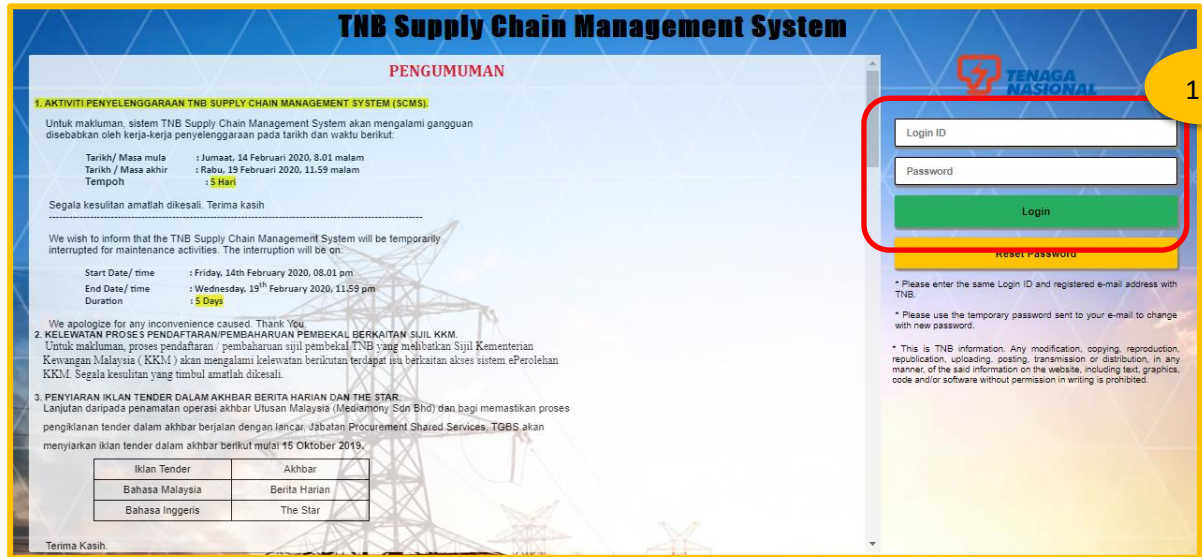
TNB Supply Chain Management System

PENGUMUMAN

1. AKTIVITI PENYELENGGARAAN TNB SUPPLY CHAIN MANAGEMENT SYSTEM (SCMS).

Untuk makluman, sistem TNB Supply Chain Management System akan mengalami gangguan disebabkan oleh kerja-kerja penyelenggaraan pada tarikh dan waktu berikut:

Tarikh/ Masa mula : Jumaat, 14 Februari 2020, 8.01 malam
Tarikh / Masa akhir : Rabu, 19 Februari 2020, 11.59 malam
Tempoh : 5 Hari

Segala kesulitan amatlah dikesali. Terima kasih

We wish to inform that the TNB Supply Chain Management System will be temporarily interrupted for maintenance activities. The interruption will be on:

Start Date/ time : Friday, 14th February 2020, 08.01 pm
End Date/ time : Wednesday, 19$^{th}$ February 2020, 11.59 pm
Duration : 5 Days

We apologize for any inconvenience caused. Thank You
2. KELEWATAN PROSES PENDAFTARAN/PEMBAHARUAN PEMBEKAL BERKAITAN SIJIL KKM.
Untuk makluman, proses pendaftaran / pembaharuan sijil pembekal TNB yang melibatkan Sijil Kementerian Kewangan Malaysia ( KKM ) akan mengalami kelewatan berikutan terdapat isu berkaitan akses sistem ePerolehan KKM. Segala kesulitan yang timbul amatlah dikesali.

3. PENYIARAN IKLAN TENDER DALAM AKHBAR BERITA HARIAN DAN THE STAR.
Lanjutan daripada penamatan operasi akhbar Utusan Malaysia (Mediamony Sdn Bhd) dan bagi memastikan proses pengiklanan tender dalam akhbar berjalan dengan lancar, Jabatan Procurement Shared Services, TGBS akan menyiarkan iklan tender dalam akhbar berikut mulai 15 Oktober 2019.

| Iklan Tender | Akhbar |
|---|---|
| Bahasa Malaysia | Berita Harian |
| Bahasa Inggeris | The Star |

Terima Kasih.

TENAGA NASIONAL

1

Login ID
Password
Login
Reset Password

* Please enter the same Login ID and registered e-mail address with TNB.

* Please use the temporary password sent to your e-mail to change with new password.

* This is TNB information. Any modification, copying, reproduction, republication, uploading, posting, transmission or distribution, in any manner, of the said information on the website, including text, graphics, code and/or software without permission in writing is prohibited.